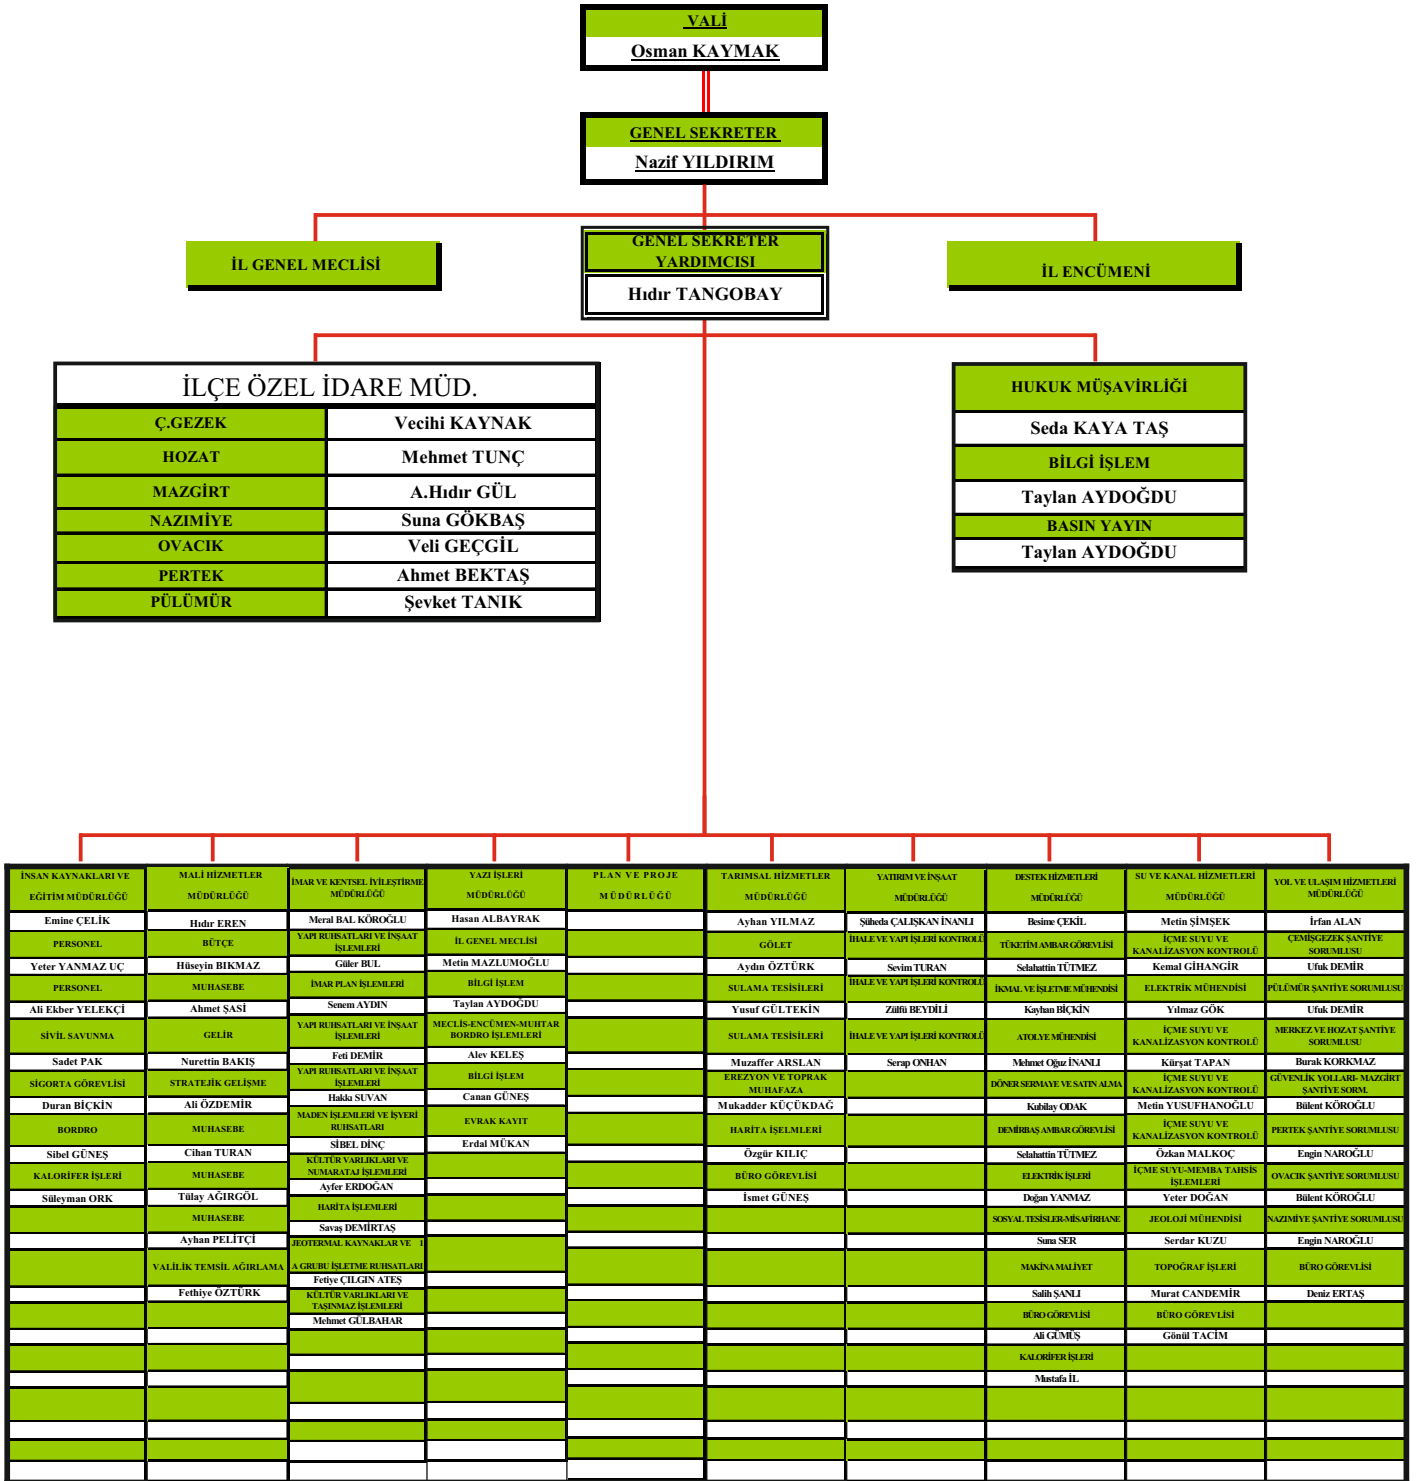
VALİ
Osman KAYMAK

GENEL SEKRETER
Nazif YILDIRIM

İL GENEL MECLİSİ

GENEL SEKRETER YARDIMCISI
Hıdır TANGOBAY

İL ENCÜMENİ

İLÇE ÖZEL İDARE MÜD.

| Ç.GEZEK | Vecihi KAYNAK |
|---|---|
| HOZAT | Mehmet TUNÇ |
| MAZGİRT | A.Hıdır GÜL |
| NAZIMİYE | Suna GÖKBAŞ |
| OVACIK | Veli GEÇGİL |
| PERTEK | Ahmet BEKTAŞ |
| PÜLÜMÜR | Şevket TANIK |

HUKUK MÜŞAVİRLİĞİ
Seda KAYA TAŞ
BİLGİ İŞLEM
Taylan AYDOĞDU
BASIN YAYIN
Taylan AYDOĞDU

İNSAN KAYNAKLARI VE EĞİTİM MÜDÜRLÜĞÜ
Emine ÇELİK
PERSONEL
Yeter YANMAZ UÇ
PERSONEL
Ali Ekber YELEKÇİ
SİVİL SAVUNMA
Sadet PAK
SİGORTA GÖREVLİSİ
Duran BİÇKİN
BORDRO
Sibel GÜNEŞ
KALORİFER İŞLERİ
Süleyman ORK

MALİ HİZMETLER MÜDÜRLÜĞÜ
Hıdır EREN
BÜTÇE
Hüseyin BIKMAZ
MUHASEBE
Ahmet ŞASİ
GELİR
Nurettin BAKIŞ
STRATEJİK GELİŞME
Ali ÖZDEMİR
MUHASEBE
Cihan TURAN
MUHASEBE
Tülay AĞIRGÖL
MUHASEBE
Ayhan PELİTÇİ
VALİLİK TEMSİL AĞIRLAMA
Fethiye ÖZTÜRK

İMAR VE KENTSEL İYİLEŞTİRME MÜDÜRLÜĞÜ
Meral BAL KÖROĞLU
YAPI RUHSATLARI VE İNŞAAT İŞLEMLERİ
Güler BUL
İMAR PLAN İŞLEMLERİ
Senem AYDIN
YAPI RUHSATLARI VE İNŞAAT İŞLEMLERİ
Feti DEMİR
YAPI RUHSATLARI VE İNŞAAT İŞLEMLERİ
Hakkı SUVAN
MADEN İŞLEMLERİ VE İŞYERİ RUHSATLARI
SİBEL DİNÇ
KÜLTÜR VARLIKLARI VE NUMARATAJ İŞLEMLERİ
Ayfer ERDOĞAN
HARİTA İŞLEMLERİ
Savaş DEMİRTAŞ
JEOTERMAL KAYNAKLAR VE A GRUBU İŞLETME RUHSATLARI
Fetiye ÇILGIN ATEŞ
KÜLTÜR VARLIKLARI VE TAŞINMAZ İŞLEMLERİ
Mehmet GÜLBAHAR

YAZI İŞLERİ MÜDÜRLÜĞÜ
Hasan ALBAYRAK
İL GENEL MECLİSİ
Metin MAZLUMOĞLU
BİLGİ İŞLEM
Taylan AYDOĞDU
MECLİS-ENCÜMEN-MUHTAR BORDRO İŞLEMLERİ
Alev KELEŞ
BİLGİ İŞLEM
Canan GÜNEŞ
EVRAK KAYIT
Erdal MÜKAN

PLAN VE PROJE MÜDÜRLÜĞÜ

TARIMSAL HİZMETLER MÜDÜRLÜĞÜ
Ayhan YILMAZ
GÖLET
Aydın ÖZTÜRK
SULAMA TESİSİLERİ
Yusuf GÜLTEKİN
SULAMA TESİSİLERİ
Muzaffer ARSLAN
EREZYON VE TOPRAK MUHAFAZA
Mukadder KÜÇÜKDAĞ
HARİTA İŞELMLERİ
Özgür KILIÇ
BÜRO GÖREVLİSİ
İsmet GÜNEŞ

YATIRIM VE İNŞAAT MÜDÜRLÜĞÜ
Şüheda ÇALIŞKAN İNANLI
İHALE VE YAPI İŞLERİ KONTROLÜ
Sevim TURAN
İHALE VE YAPI İŞLERİ KONTROLÜ
Zülfü BEYDİLİ
İHALE VE YAPI İŞLERİ KONTROLÜ
Serap ONHAN

DESTEK HİZMETLERİ MÜDÜRLÜĞÜ
Besime ÇEKİL
TÜKETİM AMBAR GÖREVLİSİ
Selahattin TÜTMEZ
İKMAL VE İŞLETME MÜHENDİSİ
Kayhan BİÇKİN
ATOLYE MÜHENDİSİ
Mehmet Oğuz İNANLI
DÖNER SERMAYE VE SATIN ALMA
Kubilay ODAK
DEMİRBAŞ AMBAR GÖREVLİSİ
Selahattin TÜTMEZ
ELEKTRİK İŞLERİ
Doğan YANMAZ
SOSYAL TESİSLER-MİSAFİRHANE
Suna SER
MAKİNA MALİYET
Salih ŞANLI
BÜRO GÖREVLİSİ
Ali GÜMÜŞ
KALORİFER İŞLERİ
Mustafa İL

SU VE KANAL HİZMETLERİ MÜDÜRLÜĞÜ
Metin ŞİMŞEK
İÇME SUYU VE KANALİZASYON KONTROLÜ
Kemal GİHANGİR
ELEKTRİK MÜHENDİSİ
Yılmaz GÖK
İÇME SUYU VE KANALİZASYON KONTROLÜ
Kürşat TAPAN
İÇME SUYU VE KANALİZASYON KONTROLÜ
Metin YUSUFHANOĞLU
İÇME SUYU VE KANALİZASYON KONTROLÜ
Özkan MALKOÇ
İÇME SUYU-MEMBA TAHSİS İŞLEMLERİ
Yeter DOĞAN
JEOLOJİ MÜHENDİSİ
Serdar KUZU
TOPOĞRAF İŞLERİ
Murat CANDEMİR
BÜRO GÖREVLİSİ
Gönül TACİM

YOL VE ULAŞIM HİZMETLERİ MÜDÜRLÜĞÜ
İrfan ALAN
ÇEMİŞGEZEK ŞANTİYE SORUMLUSU
Ufuk DEMİR
PÜLÜMÜR ŞANTİYE SORUMLUSU
Ufuk DEMİR
MERKEZ VE HOZAT ŞANTİYE SORUMLUSU
Burak KORKMAZ
GÜVENLİK YOLLARI- MAZGİRT ŞANTİYE SORM.
Bülent KÖROĞLU
PERTEK ŞANTİYE SORUMLUSU
Engin NAROĞLU
OVACIK ŞANTİYE SORUMLUSU
Bülent KÖROĞLU
NAZIMİYE ŞANTİYE SORUMLUSU
Engin NAROĞLU
BÜRO GÖREVLİSİ
Deniz ERTAŞ